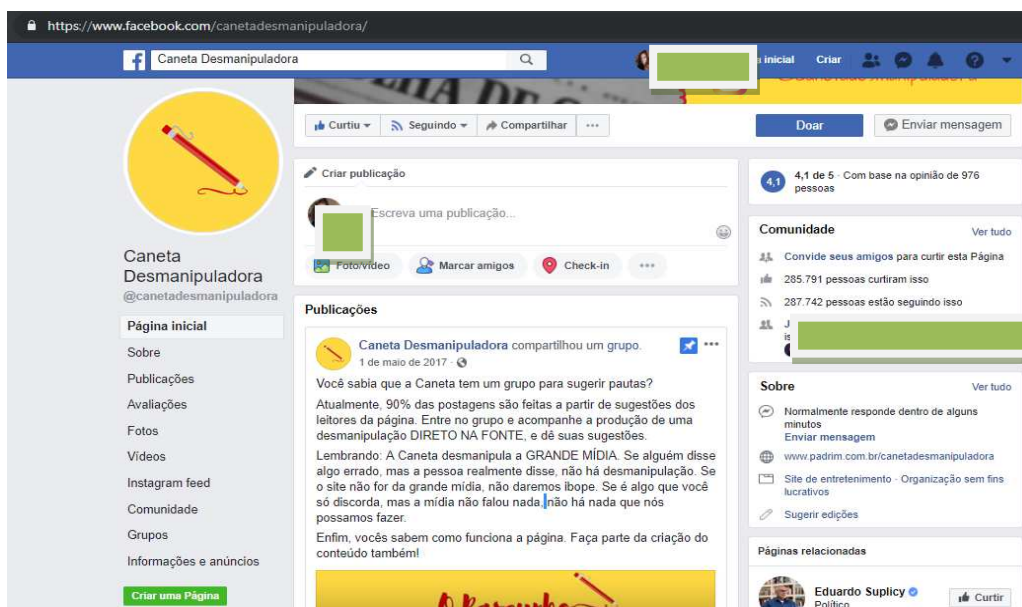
https://www.facebook.com/canetadesmanipuladora/

Caneta Desmanipuladora

Página inicial Criar

Curtiu Seguindo Compartilhar ···

Doar Enviar mensagem

Caneta Desmanipuladora
@canetadesmanipuladora

Página inicial
Sobre
Publicações
Avaliações
Fotos
Vídeos
Instagram feed
Comunidade
Grupos
Informações e anúncios

Criar uma Página

Criar publicação

Escreva uma publicação...

Foto/vídeo Marcar amigos Check-in ···

Publicações

Caneta Desmanipuladora compartilhou um grupo.
1 de maio de 2017 ·

Você sabia que a Caneta tem um grupo para sugerir pautas?

Atualmente, 90% das postagens são feitas a partir de sugestões dos leitores da página. Entre no grupo e acompanhe a produção de uma desmanipulação DIRETO NA FONTE, e dê suas sugestões.

Lembrando: A Caneta desmanipula a GRANDE MÍDIA. Se alguém disse algo errado, mas a pessoa realmente disse, não há desmanipulação. Se o site não for da grande mídia, não daremos ibope. Se é algo que você só discorda, mas a mídia não falou nada, não há nada que nós possamos fazer.

Enfim, vocês sabem como funciona a página. Faça parte da criação do conteúdo também!

4,1 4,1 de 5 · Com base na opinião de 976 pessoas

Comunidade Ver tudo
Convide seus amigos para curtir esta Página
285.791 pessoas curtiram isso
287.742 pessoas estão seguindo isso
J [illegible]

Sobre Ver tudo
Normalmente responde dentro de alguns minutos
Enviar mensagem
www.padrim.com.br/canetadesmanipuladora
Site de entretenimento · Organização sem fins lucrativos
Sugerir edições

Páginas relacionadas
Eduardo Suplicy
Político
Curtir